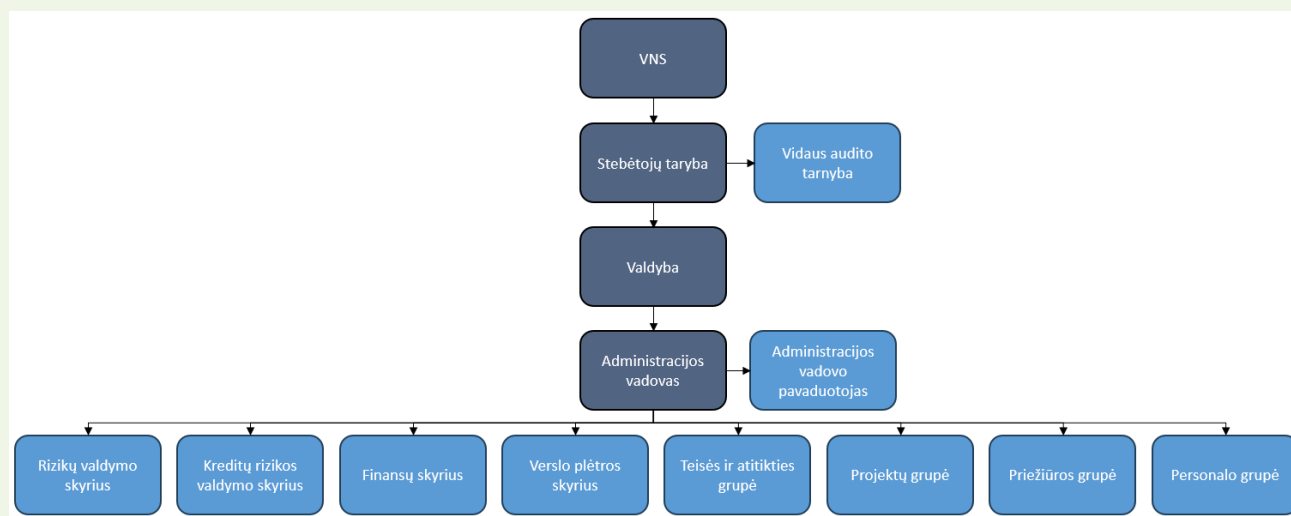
VNS

Stebėtojų taryba

Vidaus audito tarnyba

Valdyba

Administracijos vadovas

Administracijos vadovo pavaduotojas

Rizikų valdymo skyrius

Kreditų rizikos valdymo skyrius

Finansų skyrius

Verslo plėtros skyrius

Teisės ir atitikties grupė

Projektų grupė

Priežiūros grupė

Personalo grupė